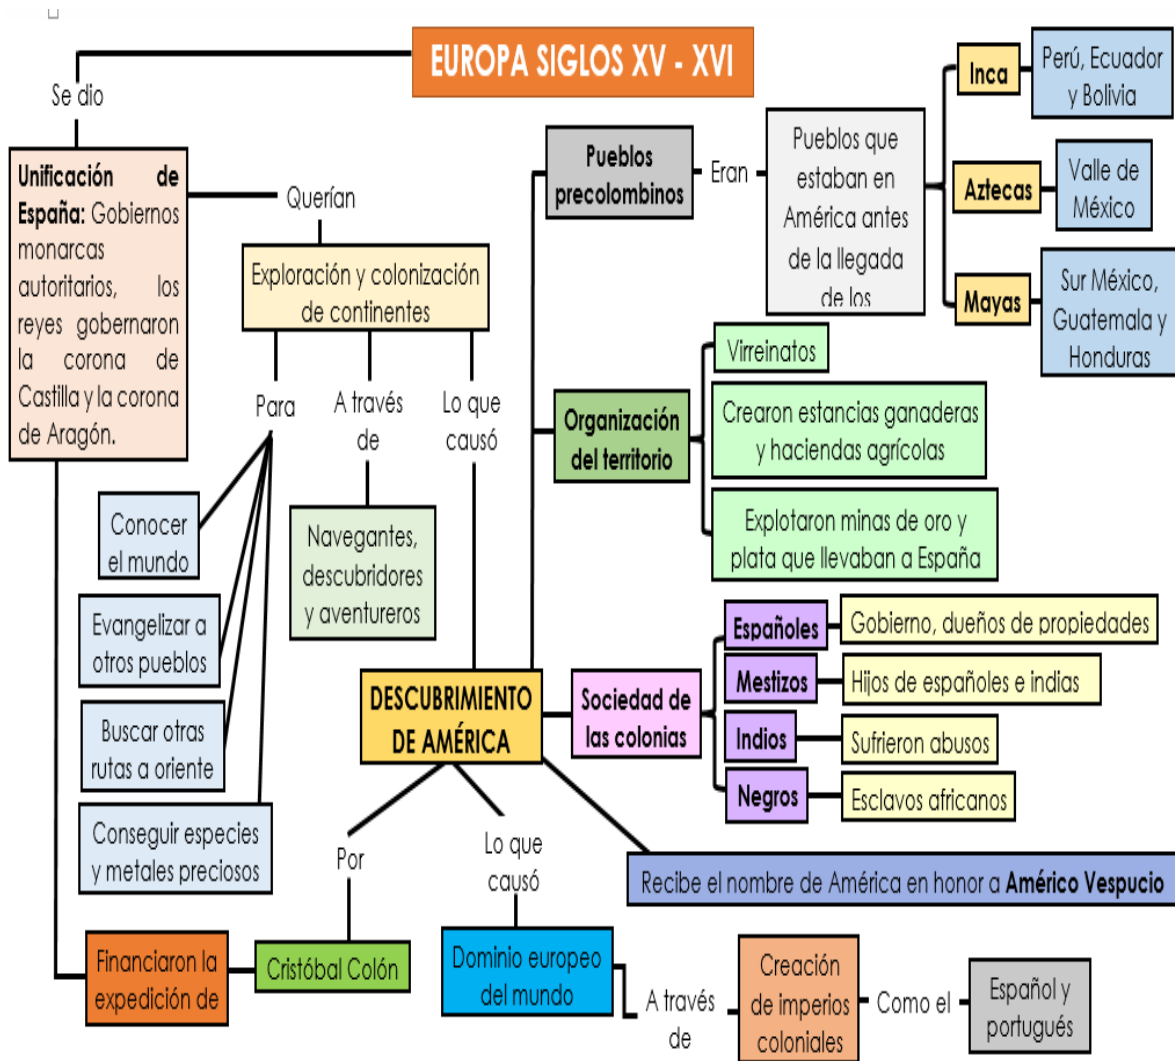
EUROPA SIGLOS XV - XVI

Se dio

Unificación de España: Gobiernos monarcas autoritarios, los reyes gobernaron la corona de Castilla y la corona de Aragón.

Querían

Exploración y colonización de continentes

Para

A través de

Lo que causó

Conocer el mundo

Evangelizar a otros pueblos

Buscar otras rutas a oriente

Conseguir especies y metales preciosos

Navegantes, descubridores y aventureros

Pueblos precolombinos

Eran

Pueblos que estaban en América antes de la llegada de los

Inca

Perú, Ecuador y Bolivia

Aztecas

Valle de México

Mayas

Sur México, Guatemala y Honduras

Organización del territorio

Virreinatos

Crearon estancias ganaderas y haciendas agrícolas

Explotaron minas de oro y plata que llevaban a España

DESCUBRIMIENTO DE AMÉRICA

Sociedad de las colonias

Españoles

Gobierno, dueños de propiedades

Mestizos

Hijos de españoles e indias

Indios

Sufrieron abusos

Negros

Esclavos africanos

Recibe el nombre de América en honor a Américo Vespucio

Por

Lo que causó

Financiaron la expedición de

Cristóbal Colón

Dominio europeo del mundo

A través de

Creación de imperios coloniales

Como el

Español y portugués